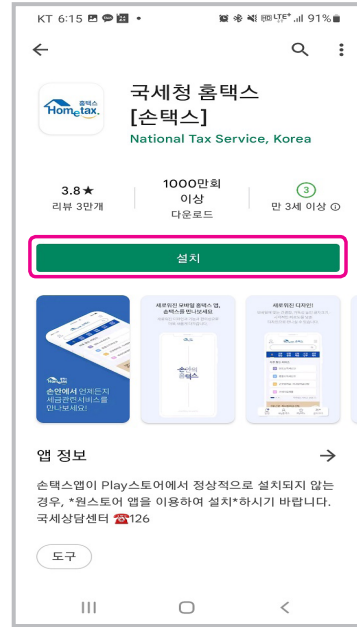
KT 6:15 LTE 91%

국세청 홈택스 [손택스]

National Tax Service, Korea

홈택스 Hometax.

3.8★
리뷰 3만개

1000만회 이상
다운로드

3
만 3세 이상 ⓘ

설치

손안에서 언제든지 세금관련서비스를 만나보세요!

새로워진 모바일 홈택스 앱, 손택스를 만나보세요!

손안의 홈택스

새로워진 디자인!

앱 정보

손택스앱이 Play스토어에서 정상적으로 설치되지 않는 경우, *원스토어 앱을 이용하여 설치*하시기 바랍니다. 국세상담센터 ☎126

도구